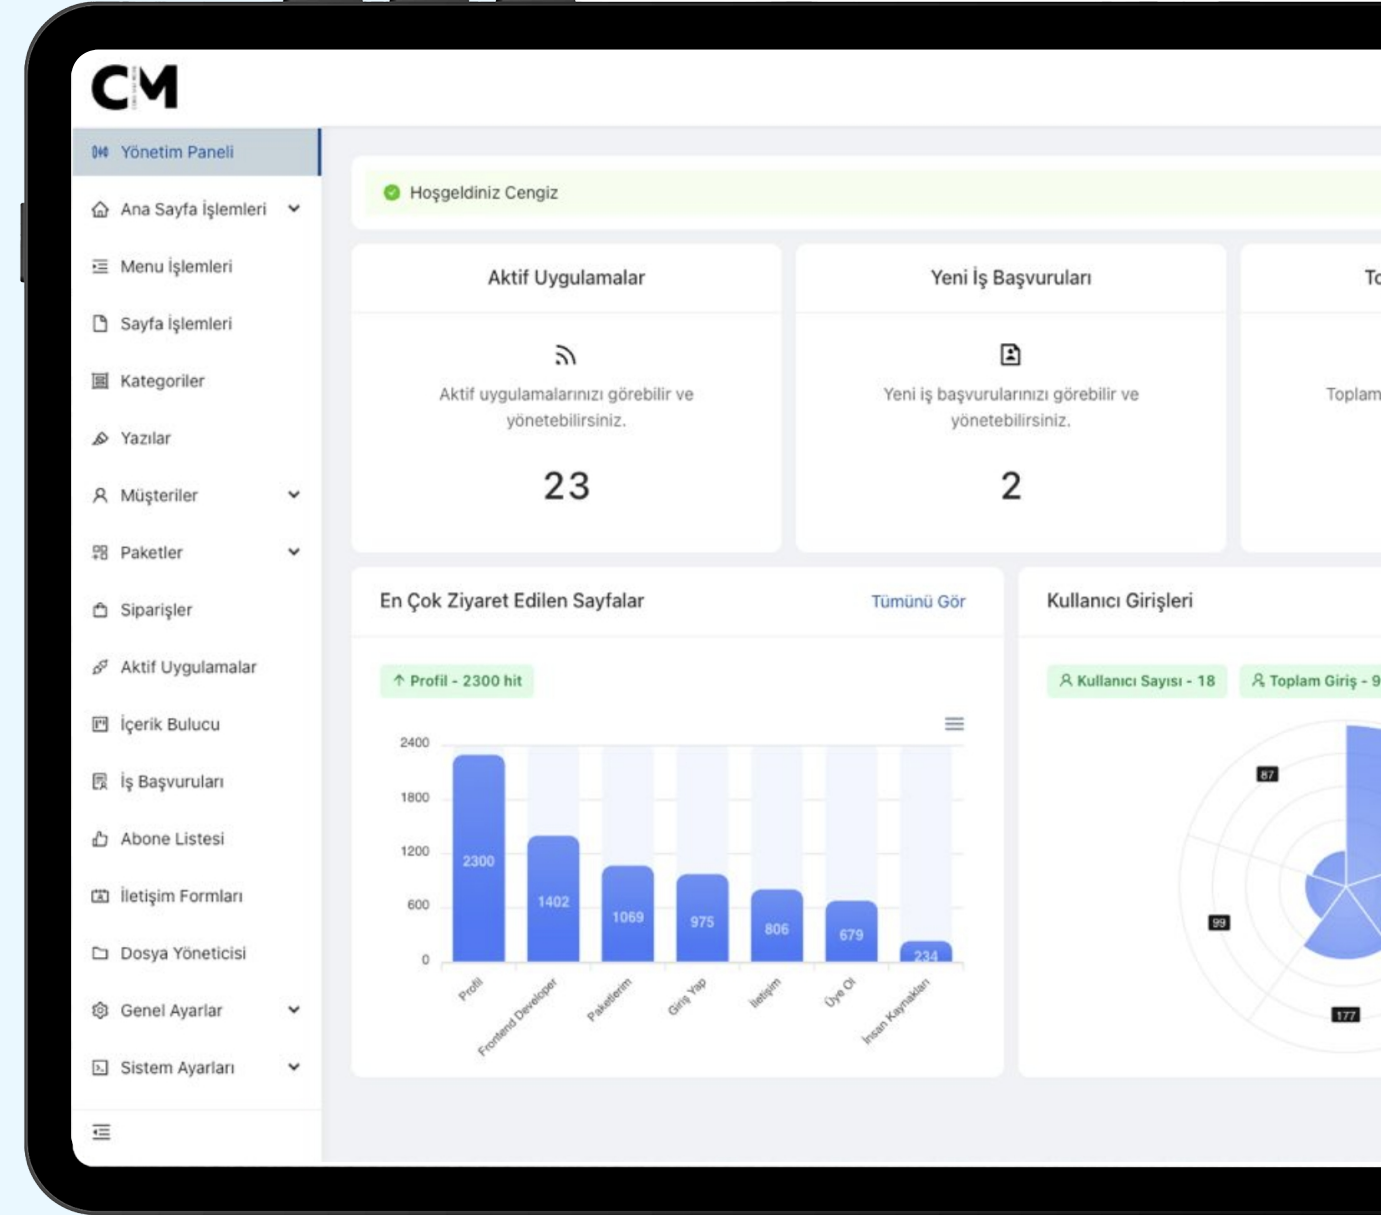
CM

Yönetim Paneli
Ana Sayfa İşlemleri
Menu İşlemleri
Sayfa İşlemleri
Kategoriler
Yazılar
Müşteriler
Paketler
Siparişler
Aktif Uygulamalar
İçerik Bulucu
İş Başvuruları
Abone Listesi
İletişim Formları
Dosya Yöneticisi
Genel Ayarlar
Sistem Ayarları

Hoşgeldiniz Cengiz

Aktif Uygulamalar
Aktif uygulamalarınızı görebilir ve yönetebilirsiniz.
23

Yeni İş Başvuruları
Yeni iş başvurularınızı görebilir ve yönetebilirsiniz.
2

To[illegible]
Toplam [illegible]

En Çok Ziyaret Edilen Sayfalar
Tümünü Gör
↑ Profil - 2300 hit

| | |
|---|---|
| Profil | 2300 |
| Frontend Developer | 1402 |
| Paketlerim | 1069 |
| Giriş Yap | 975 |
| İletişim | 806 |
| Üye Ol | 679 |
| İnsan Kaynakları | 234 |

2400
1800
1200
600
0

Kullanıcı Girişleri
Kullanıcı Sayısı - 18
Toplam Giriş - 9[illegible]
87
99
177